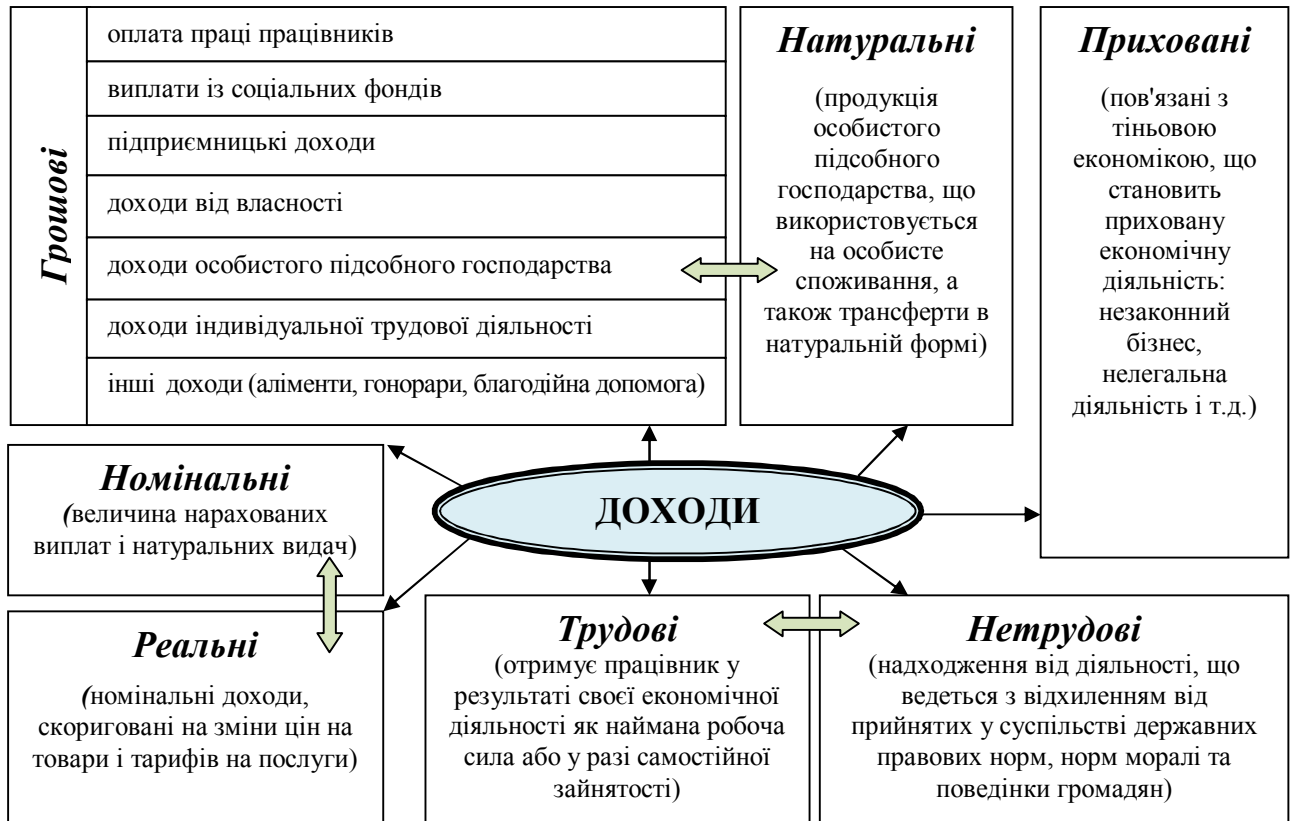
Грошові

оплата праці працівників

виплати із соціальних фондів

підприємницькі доходи

доходи від власності

доходи особистого підсобного господарства

доходи індивідуальної трудової діяльності

інші доходи (аліменти, гонорари, благодійна допомога)

Натуральні

(продукція особистого підсобного господарства, що використовується на особисте споживання, а також трансферти в натуральній формі)

Приховані

(пов'язані з тіньовою економікою, що становить приховану економічну діяльність: незаконний бізнес, нелегальна діяльність і т.д.)

Номінальні

(величина нарахованих виплат і натуральних видач)

ДОХОДИ

Реальні

(номінальні доходи, скориговані на зміни цін на товари і тарифів на послуги)

Трудові

(отримує працівник у результаті своєї економічної діяльності як наймана робоча сила або у разі самостійної зайнятості)

Нетрудові

(надходження від діяльності, що ведеться з відхиленням від прийнятих у суспільстві державних правових норм, норм моралі та поведінки громадян)